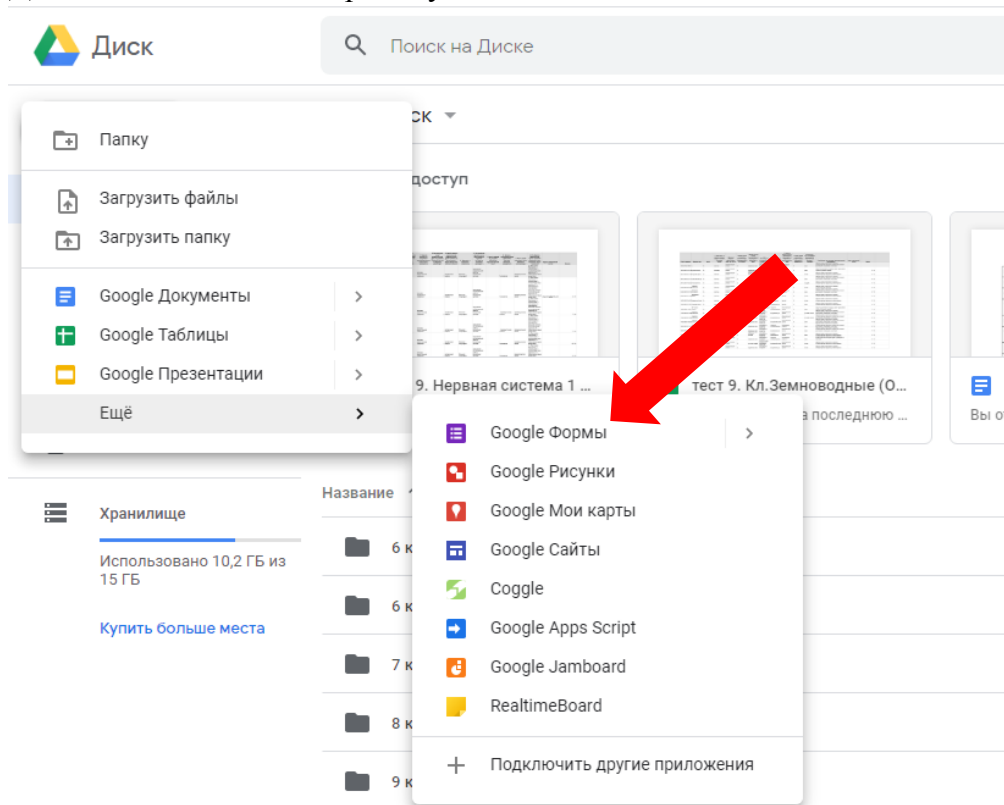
Диск

Поиск на Диске

Папку

Загрузить файлы

Загрузить папку

Google Документы

Google Таблицы

Google Презентации

Ещё

иск

доступ

9. Нервная система 1 ...

тест 9. Кл.Земноводные (О...

а последнюю ...

Вы от

Хранилище

Использовано 10,2 ГБ из 15 ГБ

Купить больше места

Название

6 к

6 к

7 к

8 к

9 к

Google Формы

Google Рисунки

Google Мои карты

Google Сайты

Coggle

Google Apps Script

Google Jamboard

RealtimeBoard

Подключить другие приложения